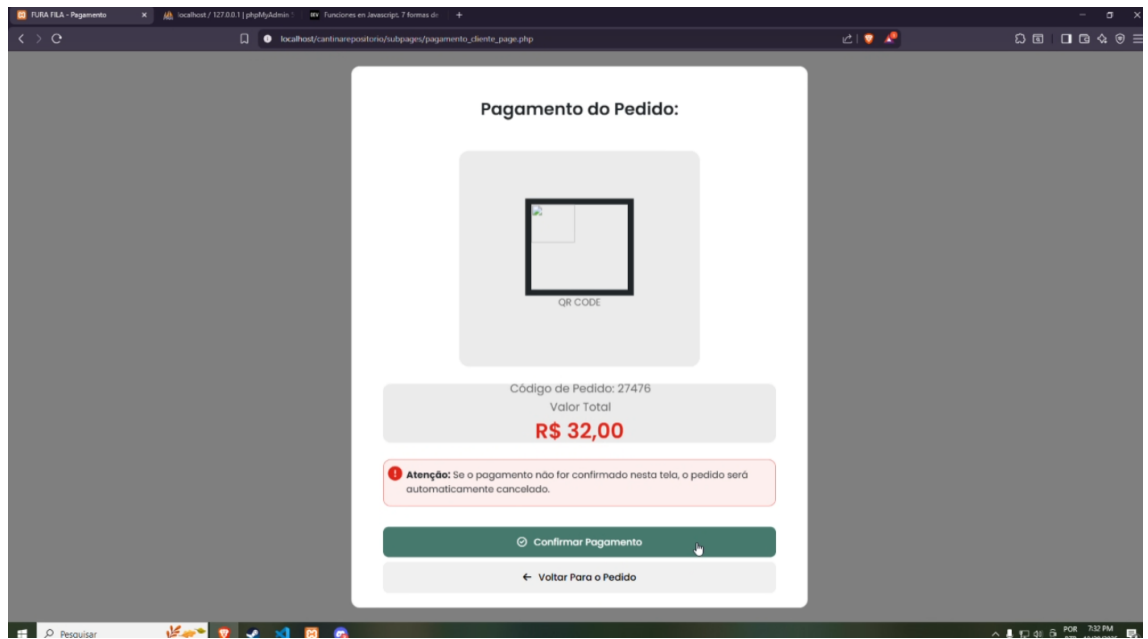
FURA FILA - Pagamento
localhost / 127.0.0.1 | phpMyAdmin
Funciones en Javascript: 7 formas de
localhost/cantinarepositorio/subpages/pagamento_cliente_page.php

Pagamento do Pedido:

QR CODE

Código de Pedido: 27476
Valor Total
R$ 32,00

Atenção: Se o pagamento não for confirmado nesta tela, o pedido será automaticamente cancelado.

Confirmar Pagamento

← Voltar Para o Pedido

Pesquisar
POR
7:32 PM